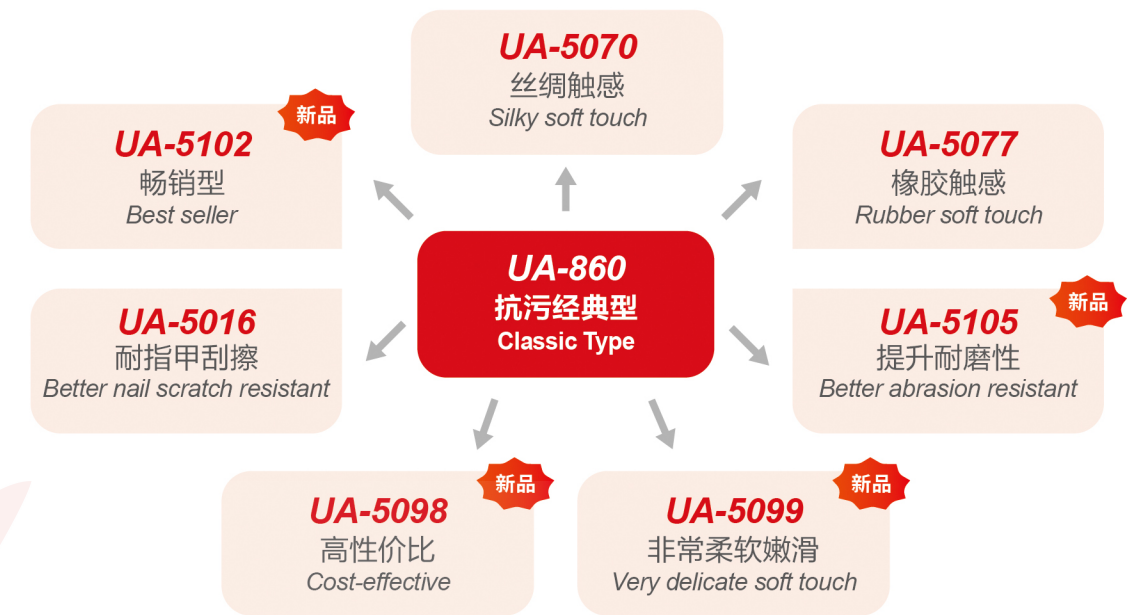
UA-5070
丝绸触感
Silky soft touch

新品
UA-5102
畅销型
Best seller

UA-5077
橡胶触感
Rubber soft touch

UA-860
抗污经典型
Classic Type

UA-5016
耐指甲刮擦
Better nail scratch resistant

新品
UA-5105
提升耐磨性
Better abrasion resistant

新品
UA-5098
高性价比
Cost-effective

新品
UA-5099
非常柔软嫩滑
Very delicate soft touch